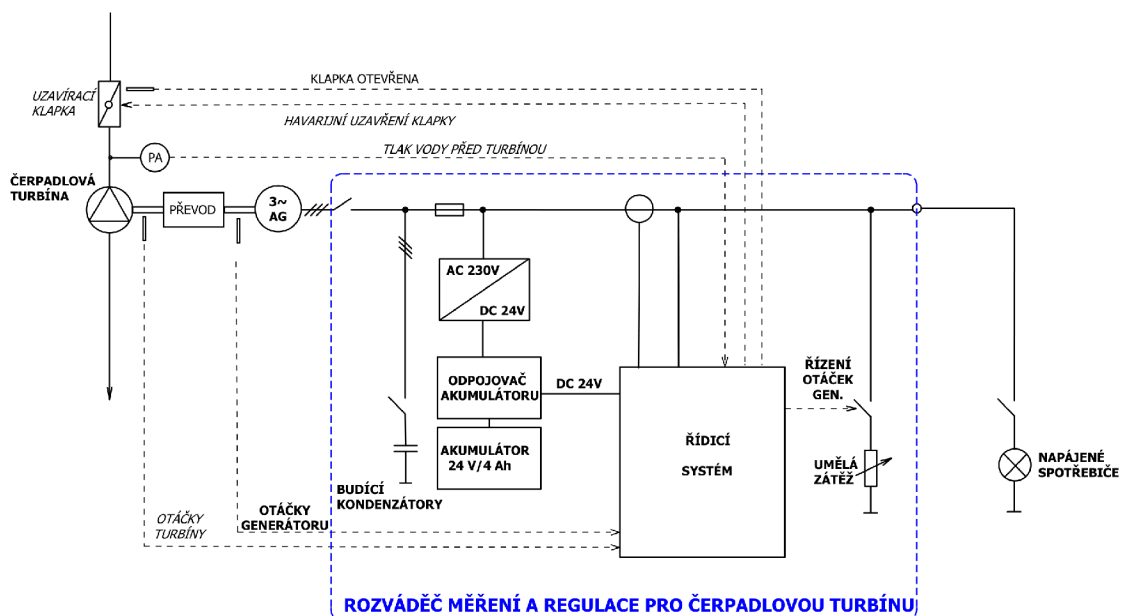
UZAVÍRACÍ KLAPKA

KLAPKA OTEVŘENA

HAVARIJNÍ UZAVŘENÍ KLAPKY

PA

TLAK VODY PŘED TURBÍNOU

ČERPADLOVÁ TURBÍNA

PŘEVOD

3~ AG

AC 230V

DC 24V

ODPOJOVAČ AKUMULÁTORU

DC 24V

AKUMULÁTOR 24 V/4 Ah

ŘÍDICÍ

SYSTÉM

ŘÍZENÍ OTÁČEK GEN.

UMĚLÁ ZÁTĚŽ

NAPÁJENÉ SPOTŘEBIČE

BUDÍCÍ KONDENZÁTORY

OTÁČKY GENERÁTORU

OTÁČKY TURBÍNY

ROZVÁDĚČ MĚŘENÍ A REGULACE PRO ČERPADLOVOU TURBÍNU